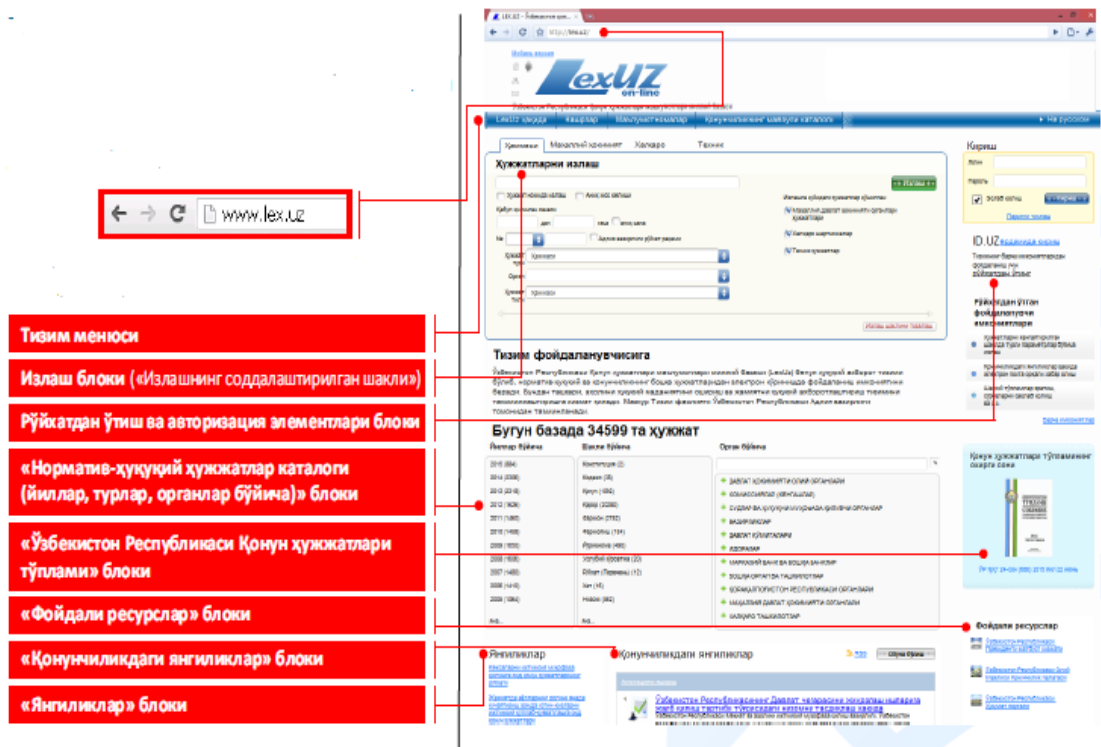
www.lex.uz

Тизим менюси

Излаш блоки («Излашнинг соддалаштирилган шакли»)

Рўйхатдан ўтиш ва авторизация элементлари блоки

«Норматив-ҳуқуқий ҳужжатлар каталоги (йиллар, турлар, органлар бўйича)» блоки

«Ўзбекистон Республикаси Қонун ҳужжатлари тўплами» блоки

«Фойдали ресурслар» блоки

«Қонунчиликдаги янгиликлар» блоки

«Янгиликлар» блоки

LexUZ on-line

LexUZ ҳақида | Хизматлар | Маълумотномалар | Қонунчиликнинг мавзули каталоги | На русском

Қонунлар | Маҳаллий қонунлар | Халқаро | Техник

Ҳужжатларни излаш

Кириш

ID.UZ

Рўйхатдан ўтган фойдаланувчи имкониятлари

Тизим фойдаланувчисига

Бугун базада 34599 та ҳужжат

Йиллар бўйича | Шакли бўйича | Орган бўйича

Қонун ҳужжатлари тўпламининг охирги сони

Фойдали ресурслар

Янгиликлар

Қонунчиликдаги янгиликлар

Ўзбекистон Республикасининг Давлат чегарасини қўриқлаш ...